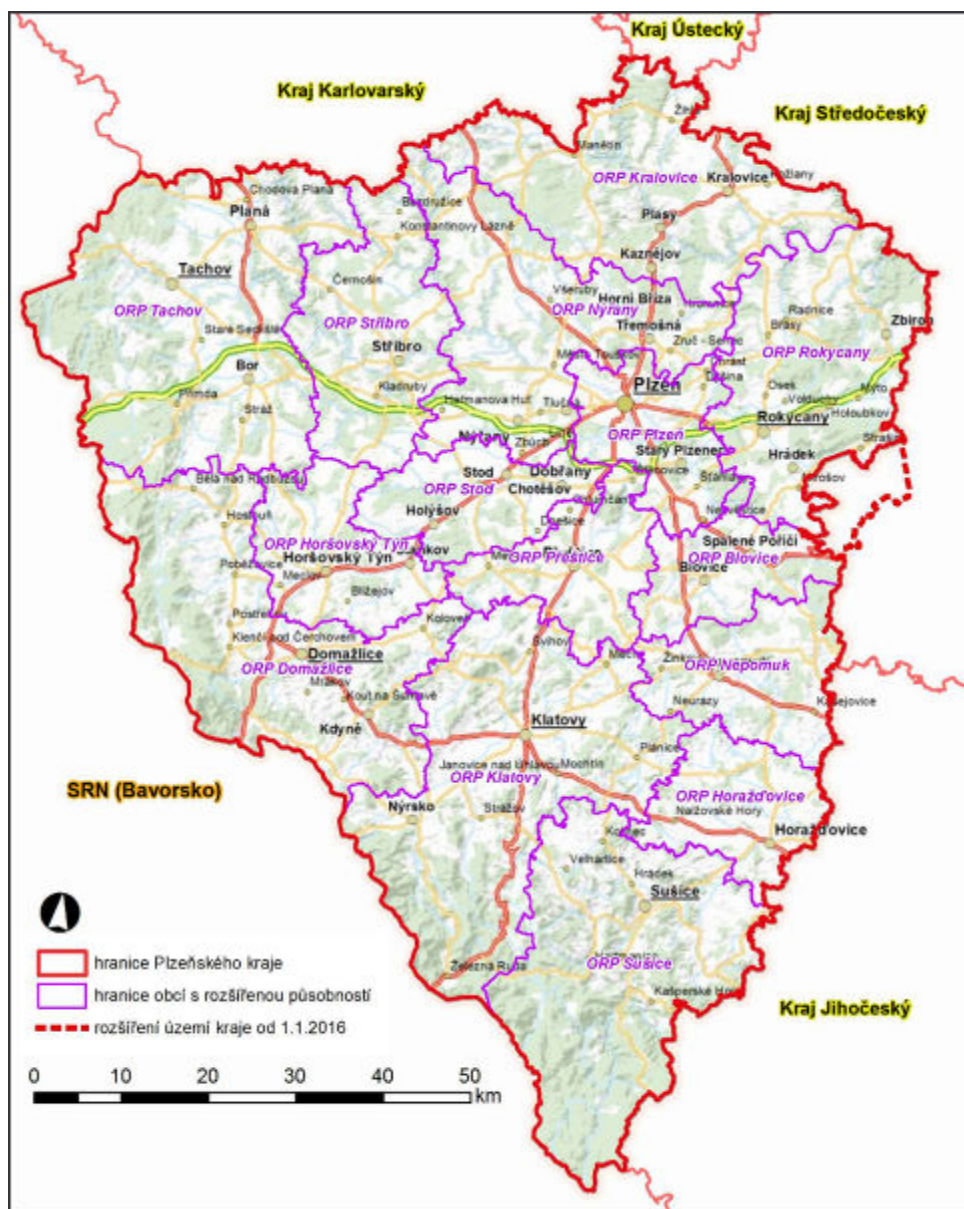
Kraj Ústecký

Kraj Karlovarský

Kraj Středočeský

Žihle
Manětín
ORP Kralovice
Kralovice
Kožlany
Chodová Planá
Planá
Bezdružice
Konstantinovy Lázně
Plasy
Kaznějov
Tachov
Černošín
Všeruby
Horní Bříza
Třemošná
ORP Tachov
ORP Stříbro
ORP Nýřany
Radnice
Zbiroh
Stará Sedliště
Stříbro
Zruč - Senec
ORP Rokycany
Bor
Kladruby
Město Touškov
Plzeň
Osek
Mýto
Přimda
Heřmanova Huť
Tlučná
Holoubkov
Stráž
Rokycany
Nýřany
ORP Plzeň
Starý Plzenec
Hrádek
Bělá nad Radbuzou
Stod
Dobřany
Mirošov
ORP Stod
Chotěšov
Holýšov
Spálené Poříčí
ORP Horšovský Týn
ORP Blovice
Horšovský Týn
ORP Přeštice
Blovice
Poběžovice
Bližejov
Kolovec
Kdyně
Klenčí pod Čerchovem
Domažlice
Nepomuk
ORP Nepomuk
ORP Domažlice
Mrákov
Kout na Šumavě
Neurazy
Kasejovice
Klatovy
SRN (Bavorsko)
Janovice nad Úhlavou
Plánice
Měcholupy
ORP Klatovy
ORP Horažďovice
Nýrsko
Strážov
Nalžovské Hory
Horažďovice
Velhartice
Hrádek
Sušice
Železná Ruda
ORP Sušice
Kašperské Hory

Kraj Jihočeský

hranice Plzeňského kraje
hranice obcí s rozšířenou působností
rozšíření území kraje od 1.1.2016

0 10 20 30 40 50 km